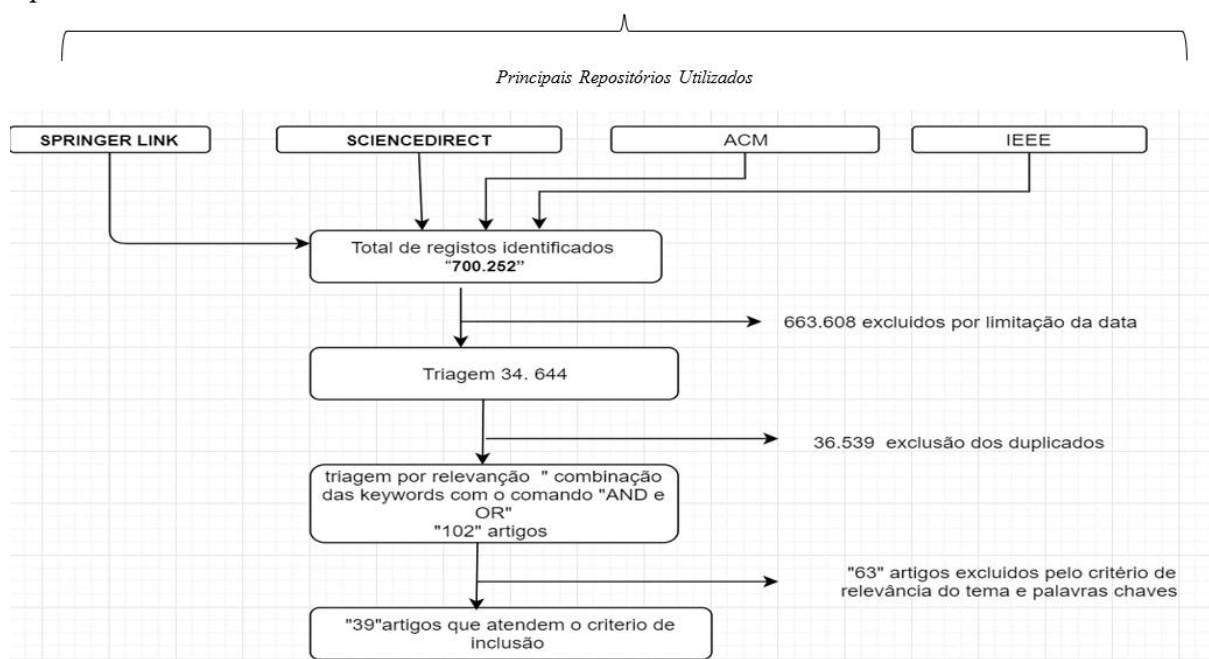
Principais Repositórios Utilizados

SPRINGER LINK

SCIENCEDIRECT

ACM

IEEE

Total de registos identificados "700.252"

663.608 excluidos por limitação da data

Triagem 34. 644

36.539 exclusão dos duplicados

triagem por relevanção " combinação das keywords com o comando "AND e OR" "102" artigos

"63" artigos excluidos pelo critério de relevância do tema e palavras chaves

"39"artigos que atendem o criterio de inclusão